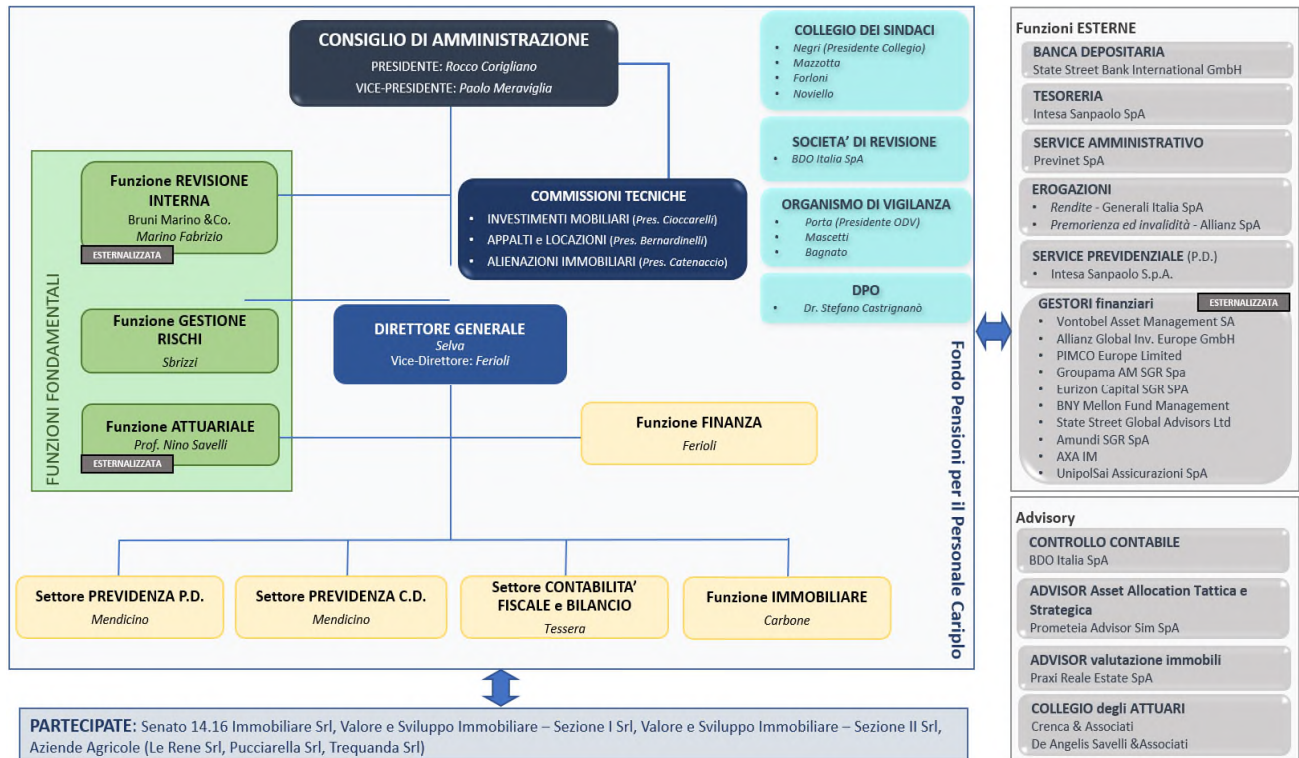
CONSIGLIO DI AMMINISTRAZIONE
PRESIDENTE: Rocco Corigliano
VICE-PRESIDENTE: Paolo Meraviglia

COLLEGIO DEI SINDACI
- Negri (Presidente Collegio)
- Mazzotta
- Forloni
- Noviello

SOCIETA' DI REVISIONE
- BDO Italia SpA

ORGANISMO DI VIGILANZA
- Porta (Presidente ODV)
- Mascetti
- Bagnato

DPO
- Dr. Stefano Castrignanò

COMMISSIONI TECNICHE
- INVESTIMENTI MOBILIARI (Pres. Cioccarelli)
- APPALTI e LOCAZIONI (Pres. Bernardinelli)
- ALIENAZIONI IMMOBILIARI (Pres. Catenaccio)

FUNZIONI FONDAMENTALI

Funzione REVISIONE INTERNA
Bruni Marino &Co.
Marino Fabrizio
ESTERNALIZZATA

Funzione GESTIONE RISCHI
Sbrizzi

Funzione ATTUARIALE
Prof. Nino Savelli
ESTERNALIZZATA

DIRETTORE GENERALE
Selva
Vice-Direttore: Ferioli

Funzione FINANZA
Ferioli

Settore PREVIDENZA P.D.
Mendicino

Settore PREVIDENZA C.D.
Mendicino

Settore CONTABILITA' FISCALE e BILANCIO
Tessera

Funzione IMMOBILIARE
Carbone

Fondo Pensioni per il Personale Cariplo

PARTECIPATE: Senato 14.16 Immobiliare Srl, Valore e Sviluppo Immobiliare – Sezione I Srl, Valore e Sviluppo Immobiliare – Sezione II Srl, Aziende Agricole (Le Rene Srl, Pucciarella Srl, Trequanda Srl)

Funzioni ESTERNE

BANCA DEPOSITARIA
State Street Bank International GmbH

TESORERIA
Intesa Sanpaolo SpA

SERVICE AMMINISTRATIVO
Previnet SpA

EROGAZIONI
- Rendite - Generali Italia SpA
- Premorienza ed invalidità - Allianz SpA

SERVICE PREVIDENZIALE (P.D.)
- Intesa Sanpaolo S.p.A.

GESTORI finanziari
ESTERNALIZZATA
- Vontobel Asset Management SA
- Allianz Global Inv. Europe GmbH
- PIMCO Europe Limited
- Groupama AM SGR Spa
- Eurizon Capital SGR SPA
- BNY Mellon Fund Management
- State Street Global Advisors Ltd
- Amundi SGR SpA
- AXA IM
- UnipolSai Assicurazioni SpA

Advisory

CONTROLLO CONTABILE
BDO Italia SpA

ADVISOR Asset Allocation Tattica e Strategica
Prometeia Advisor Sim SpA

ADVISOR valutazione immobili
Praxi Reale Estate SpA

COLLEGIO degli ATTUARI
Crenca & Associati
De Angelis Savelli &Associati